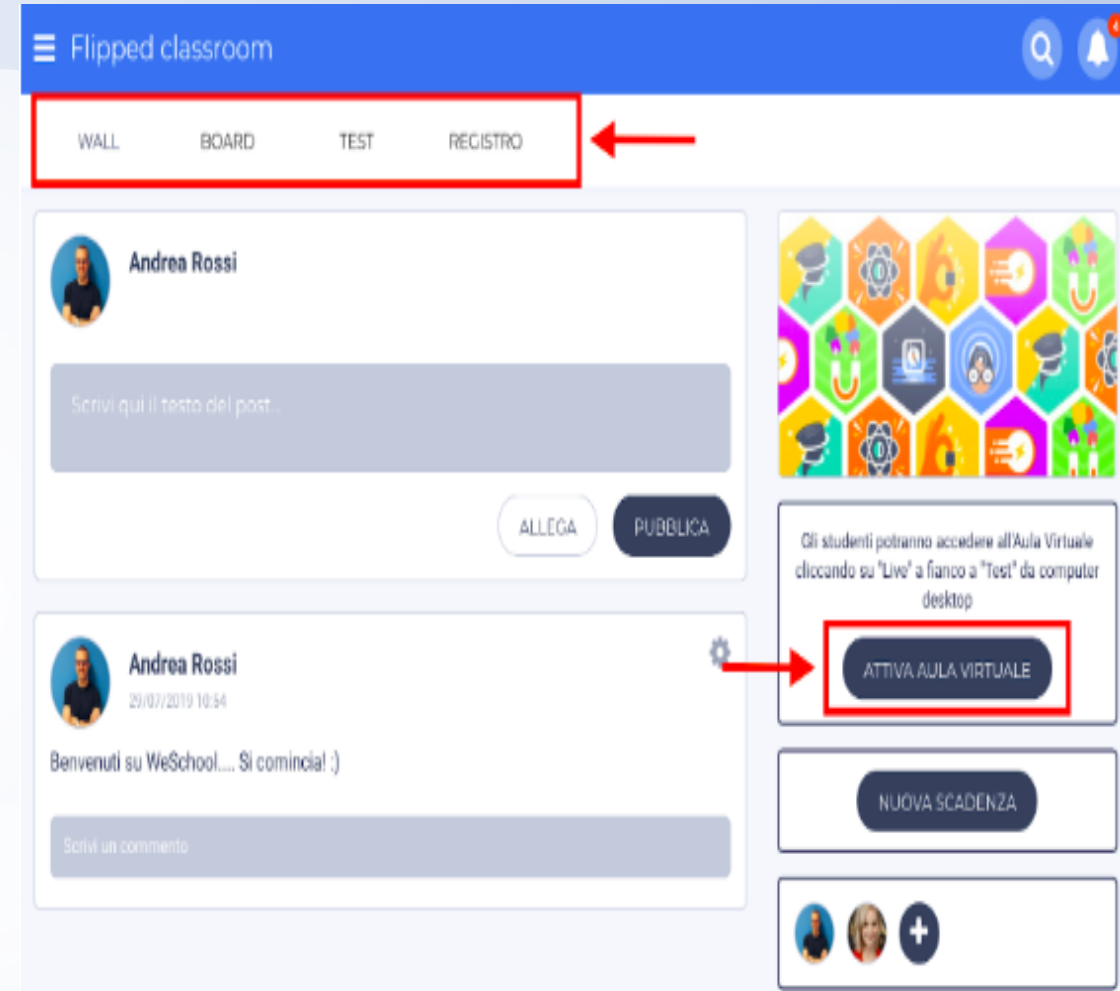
Flipped classroom

WALL BOARD TEST REGISTRO

Andrea Rossi

Scrivi qui il testo del post...

ALLEGA PUBBLICA

Andrea Rossi
29/07/2019 10:54

Benvenuti su WeSchool.... Si comincia! :)

Scrivi un commento

Gli studenti potranno accedere all'Aula Virtuale cliccando su "Live" a fianco a "Test" da computer desktop

ATTIVA AULA VIRTUALE

NUOVA SCADENZA